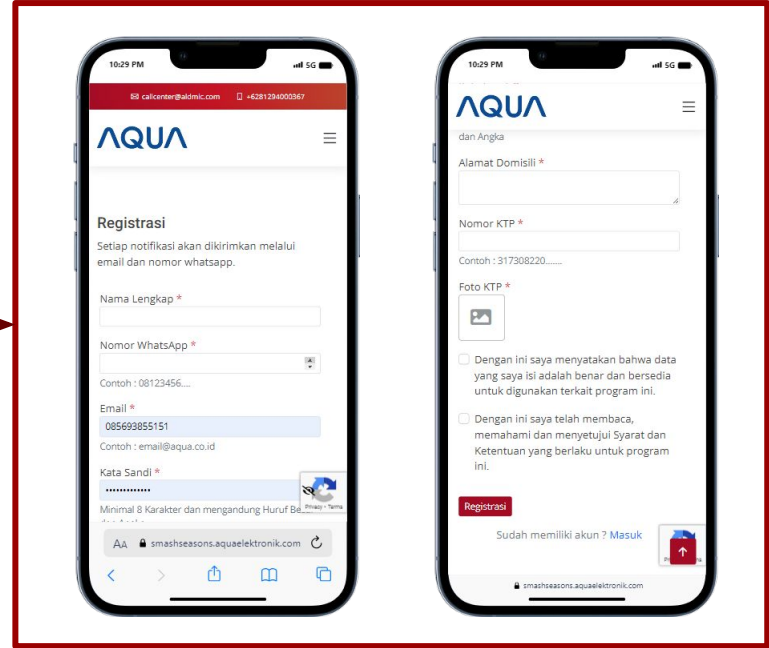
10:29 PM
5G

callcenter@aldmic.com +6281294000367

AQUA

Registrasi

Setiap notifikasi akan dikirimkan melalui email dan nomor whatsapp.

Nama Lengkap *

Nomor WhatsApp *

Contoh : 08123456....

Email *

085693855151

Contoh : email@aqua.co.id

Kata Sandi *

••••••••••••••

Minimal 8 Karakter dan mengandung Huruf Be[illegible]

Privacy - Terms

AA smashseasons.aquaelektronik.com

10:29 PM
5G

AQUA

dan Angka

Alamat Domisili *

Nomor KTP *

Contoh : 317308220.......

Foto KTP *

Dengan ini saya menyatakan bahwa data yang saya isi adalah benar dan bersedia untuk digunakan terkait program ini.

Dengan ini saya telah membaca, memahami dan menyetujui Syarat dan Ketentuan yang berlaku untuk program ini.

Registrasi

Sudah memiliki akun ? Masuk

smashseasons.aquaelektronik.com